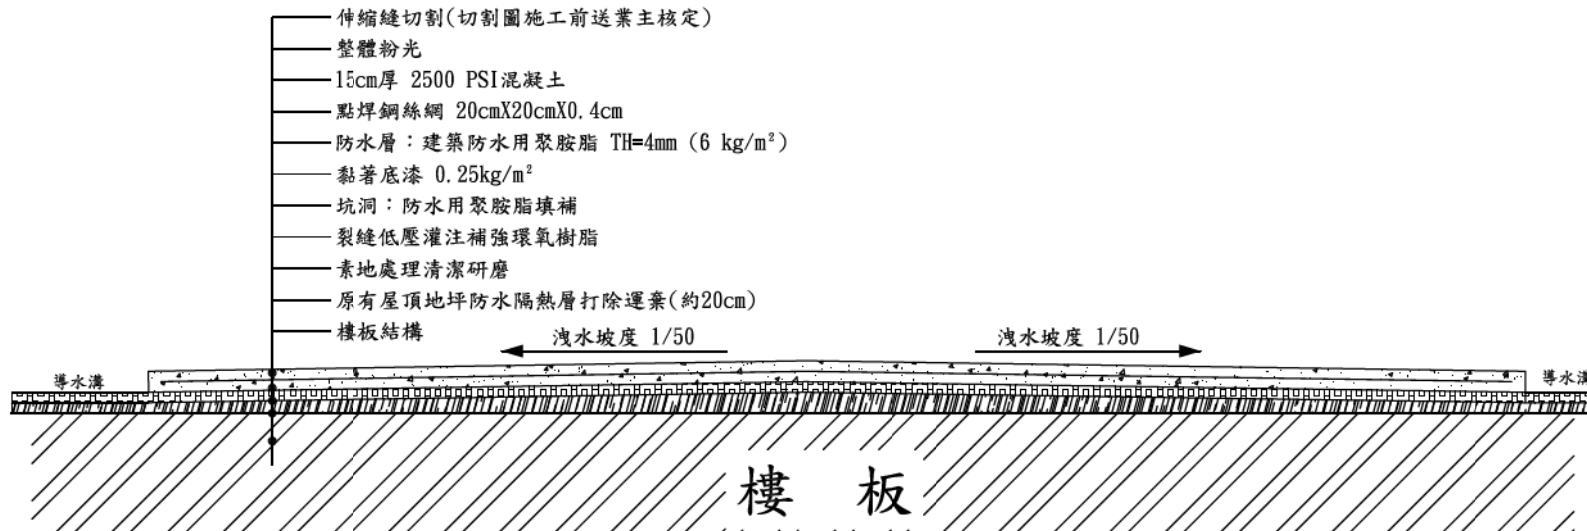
伸縮縫切割(切割圖施工前送業主核定)
整體粉光
15cm厚 2500 PSI混凝土
點焊鋼絲網 20cmX20cmX0.4cm
防水層：建築防水用聚胺脂 TH=4mm (6 kg/m²)
黏著底漆 0.25kg/m²
坑洞：防水用聚胺脂填補
裂縫低壓灌注補強環氧樹脂
素地處理清潔研磨
原有屋頂地坪防水隔熱層打除運棄(約20cm)
樓板結構

洩水坡度 1/50
洩水坡度 1/50

導水溝
導水溝

樓 板